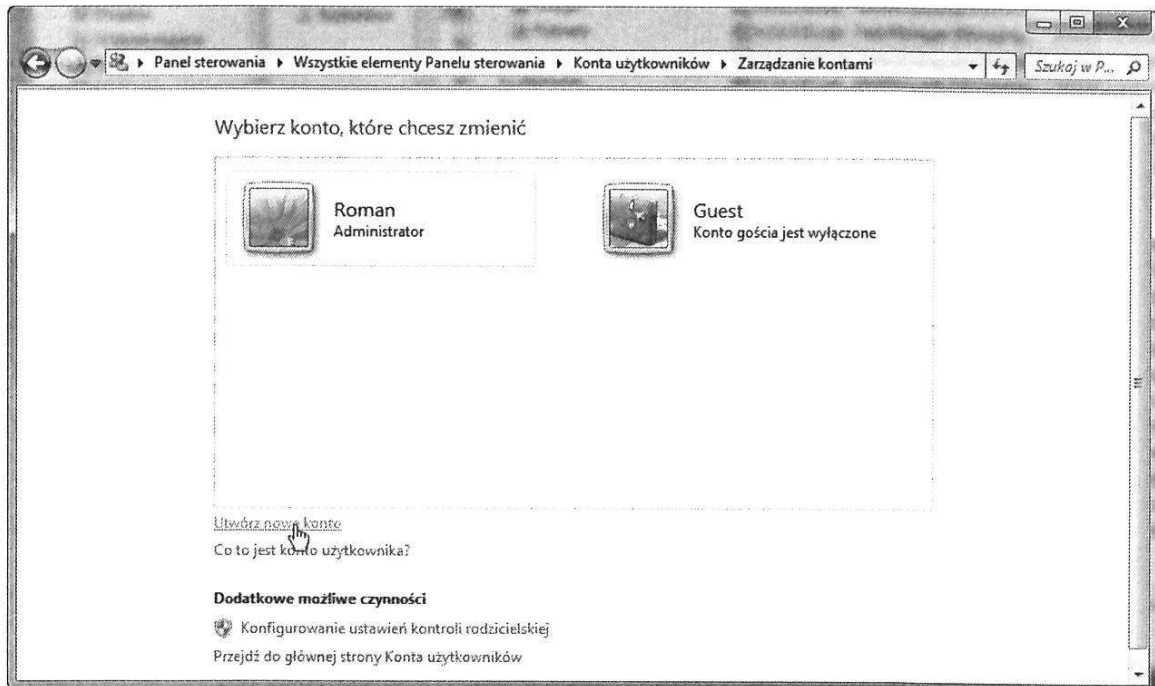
Panel sterowania ▸ Wszystkie elementy Panelu sterowania ▸ Konta użytkowników ▸ Zarządzanie kontami

Szukaj w P...

Wybierz konto, które chcesz zmienić

Roman
Administrator

Guest
Konto gościa jest wyłączone

Utwórz nowe konto

Co to jest konto użytkownika?

Dodatkowe możliwe czynności

Konfigurowanie ustawień kontroli rodzicielskiej

Przejdź do głównej strony Konta użytkowników